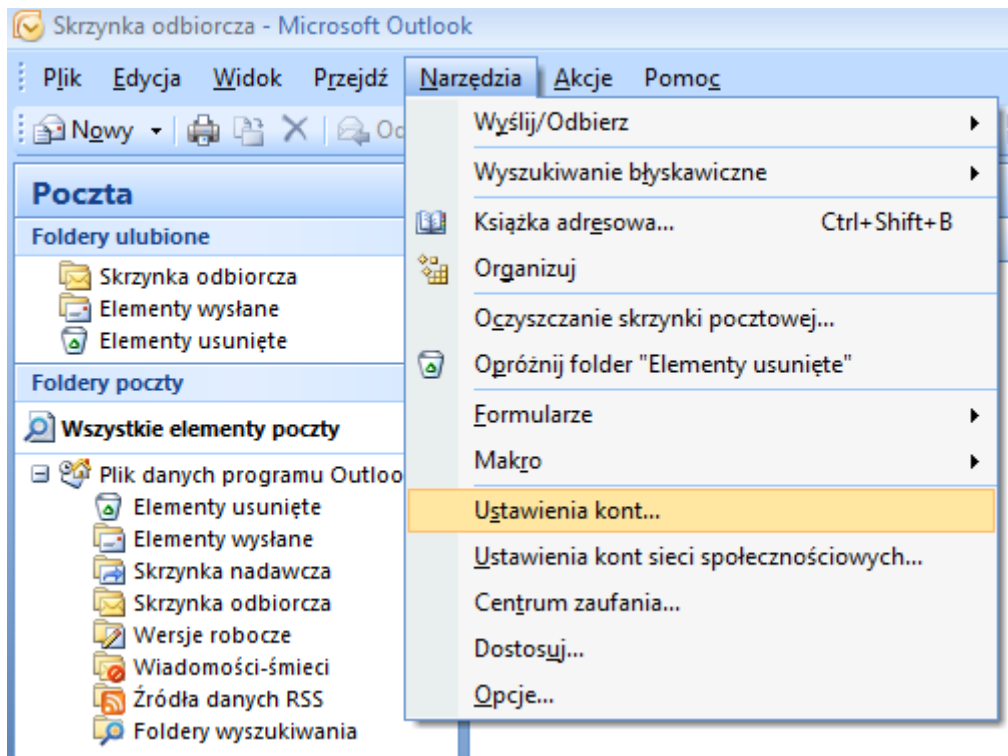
Skrzynka odbiorcza - Microsoft Outlook

Plik Edycja Widok Przejdź Narzędzia Akcje Pomoc

Nowy Od

Poczta
Foldery ulubione
Skrzynka odbiorcza
Elementy wysłane
Elementy usunięte
Foldery poczty
Wszystkie elementy poczty
Plik danych programu Outloo
Elementy usunięte
Elementy wysłane
Skrzynka nadawcza
Skrzynka odbiorcza
Wersje robocze
Wiadomości-śmieci
Źródła danych RSS
Foldery wyszukiwania

Wyślij/Odbierz
Wyszukiwanie błyskawiczne
Książka adresowa... Ctrl+Shift+B
Organizuj
Oczyszczanie skrzynki pocztowej...
Opróżnij folder "Elementy usunięte"
Formularze
Makro
Ustawienia kont...
Ustawienia kont sieci społecznościowych...
Centrum zaufania...
Dostosuj...
Opcje...